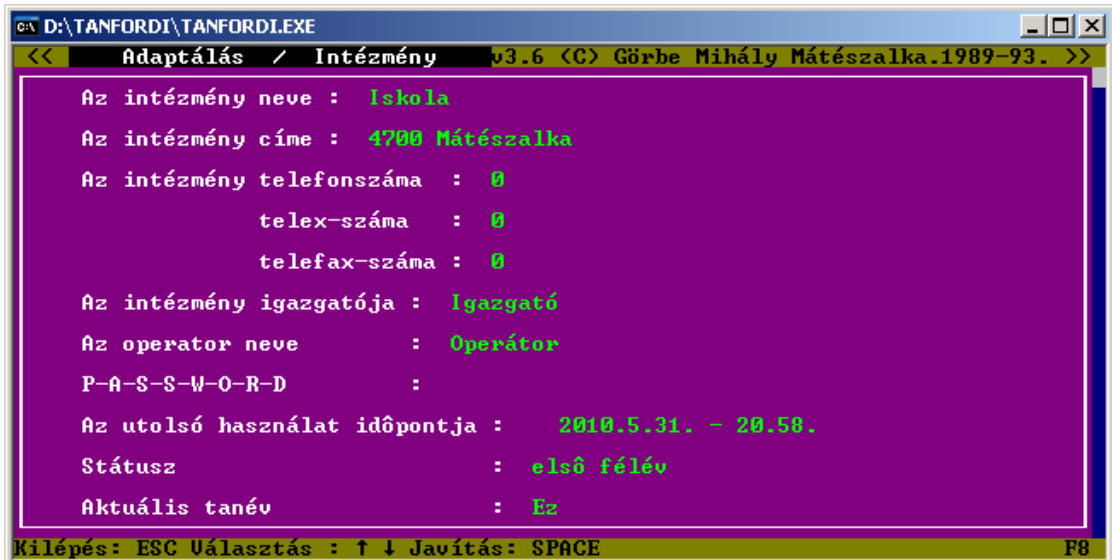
D:\TANFORDI\TANFORDI.EXE

<<   Adaptálás / Intézmény   v3.6 (C) Görbe Mihály Mátészalka.1989-93. >>

Az intézmény neve : Iskola

Az intézmény címe : 4700 Mátészalka

Az intézmény telefonszáma : 0

telex-száma : 0

telefax-száma : 0

Az intézmény igazgatója : Igazgató

Az operator neve : Operátor

P-A-S-S-W-O-R-D :

Az utolsó használat idôpontja : 2010.5.31. - 20.58.

Státusz : elsô félév

Aktuális tanév : Ez

Kilépés: ESC Választás : ↑ ↓ Javítás: SPACE F8